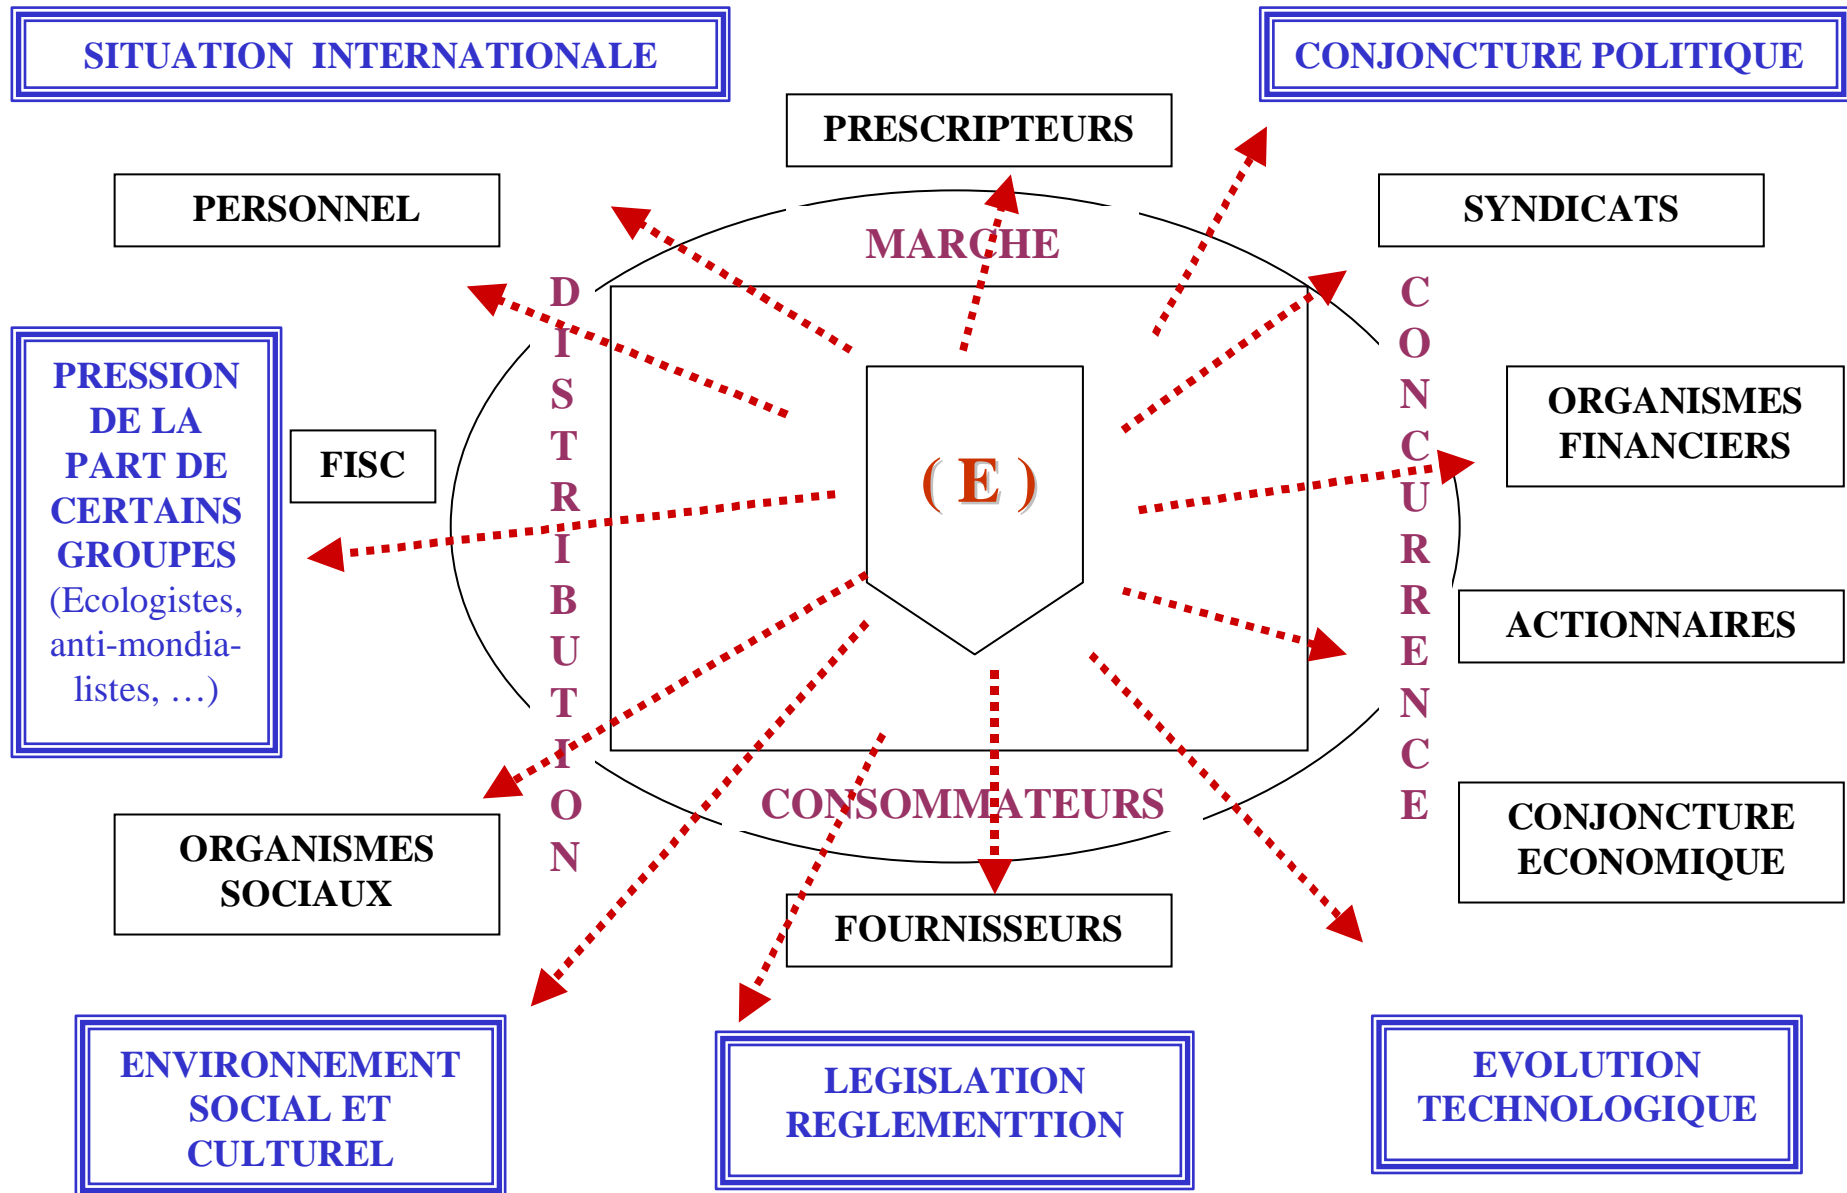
SITUATION INTERNATIONALE

CONJONCTURE POLITIQUE

PRESCRIPTEURS

PERSONNEL

SYNDICATS

MARCHE

DISTRIBUTION

CONCURRENCE

PRESSION DE LA PART DE CERTAINS GROUPES (Ecologistes, anti-mondia-listes, …)

FISC

( E )

ORGANISMES FINANCIERS

ACTIONNAIRES

CONSOMMATEURS

ORGANISMES SOCIAUX

CONJONCTURE ECONOMIQUE

FOURNISSEURS

ENVIRONNEMENT SOCIAL ET CULTUREL

LEGISLATION REGLEMENTTION

EVOLUTION TECHNOLOGIQUE